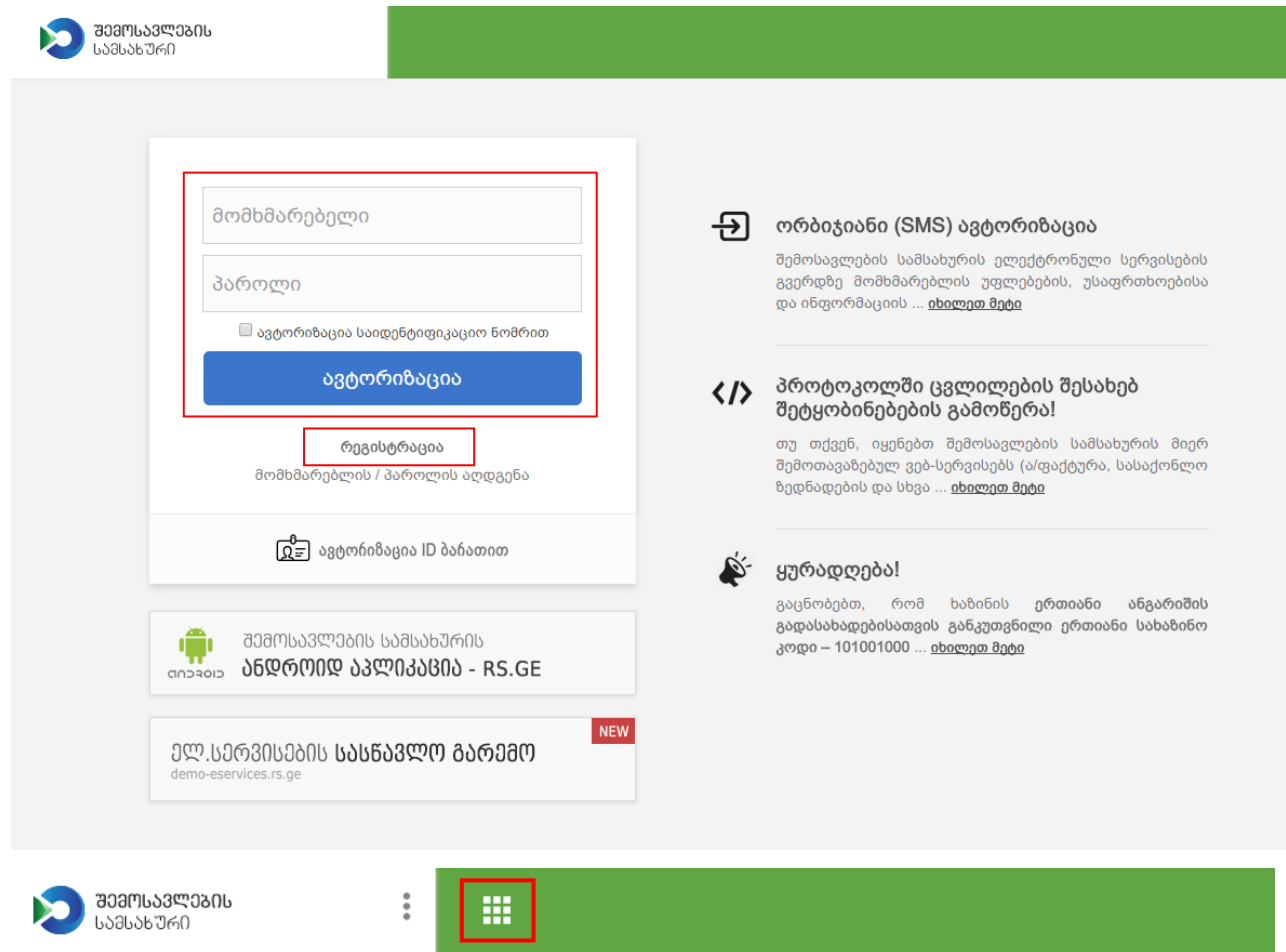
შემოსავლების სამსახური

მომხმარებელი

პაროლი

ავტორიზაცია საიდენტიფიკაციო ნომრით

ავტორიზაცია

რეგისტრაცია

მომხმარებლის / პაროლის აღდგენა

ავტორიზაცია ID ბარათით

შემოსავლების სამსახურის
ანდროიდ აპლიკაცია - RS.GE

ანდროიდ

ელ.სერვისების სასწავლო გარემო
demo-eservices.rs.ge

NEW

ორბიჯიანი (SMS) ავტორიზაცია

შემოსავლების სამსახურის ელექტრონული სერვისების გვერდზე მომხმარებლის უფლებების, უსაფრთხოებისა და ინფორმაციის ... იხილეთ მეტი

პროტოკოლში ცვლილების შესახებ შეტყობინებების გამოწერა!

თუ თქვენ, იყენებთ შემოსავლების სამსახურის მიერ შემოთავაზებულ ვებ-სერვისებს (ა/ფაქტურა, სასაქონლო ზედნადების და სხვა ... იხილეთ მეტი

ყურადღება!

გაცნობებთ, რომ ხაზინის ერთიანი ანგარიშის გადასახადებისათვის განკუთვნილი ერთიანი სახაზინო კოდი – 101001000 ... იხილეთ მეტი

შემოსავლების სამსახური